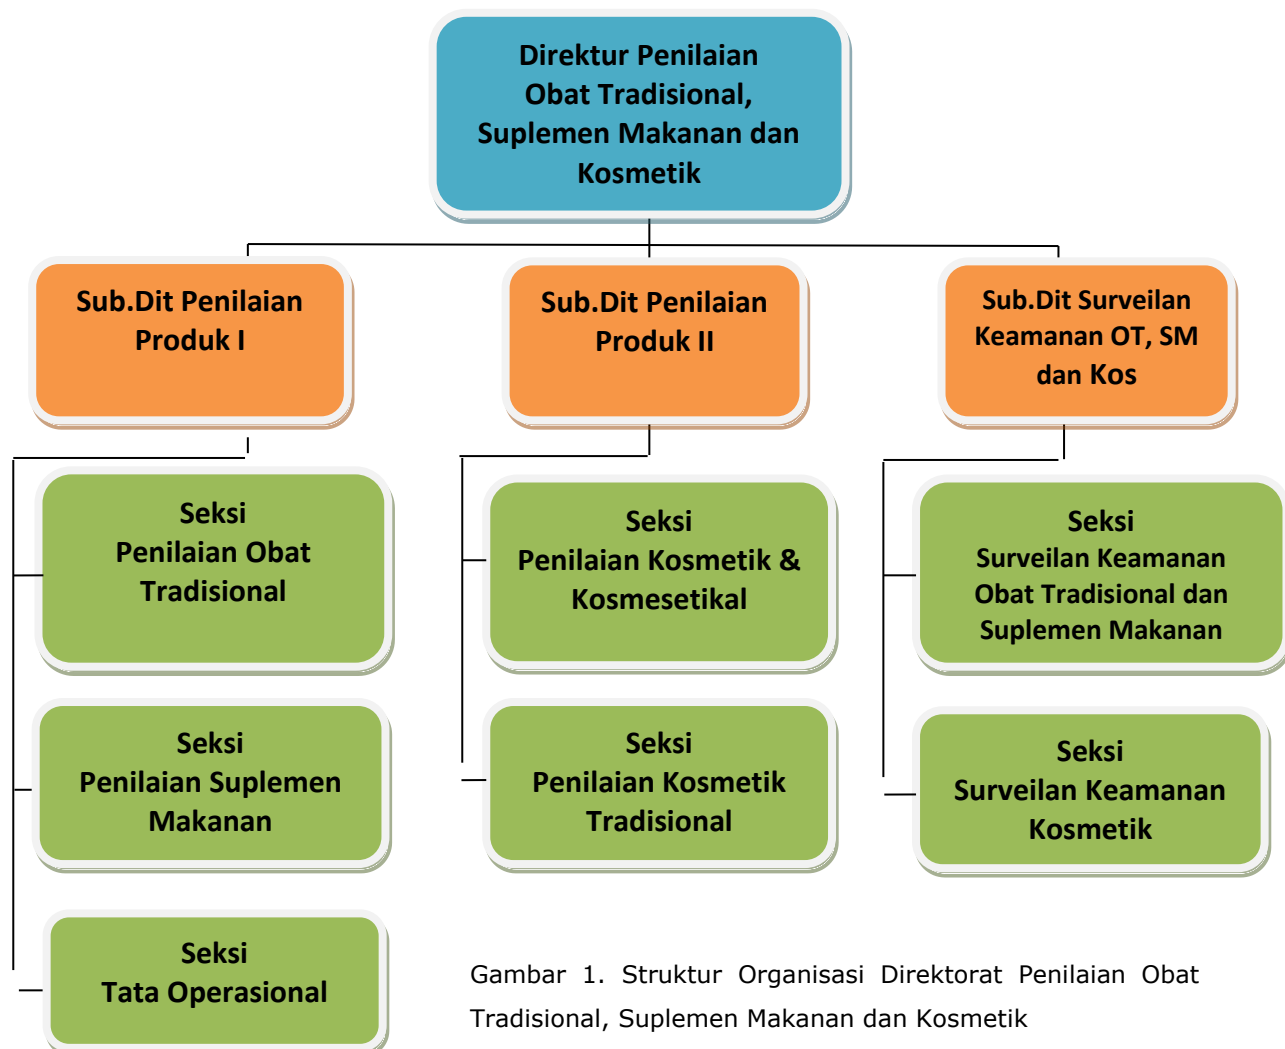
Direktur Penilaian Obat Tradisional, Suplemen Makanan dan Kosmetik

Sub.Dit Penilaian Produk I

Sub.Dit Penilaian Produk II

Sub.Dit Surveilan Keamanan OT, SM dan Kos

Seksi Penilaian Obat Tradisional

Seksi Penilaian Suplemen Makanan

Seksi Tata Operasional

Seksi Penilaian Kosmetik & Kosmesetikal

Seksi Penilaian Kosmetik Tradisional

Seksi Surveilan Keamanan Obat Tradisional dan Suplemen Makanan

Seksi Surveilan Keamanan Kosmetik

Gambar 1. Struktur Organisasi Direktorat Penilaian Obat Tradisional, Suplemen Makanan dan Kosmetik